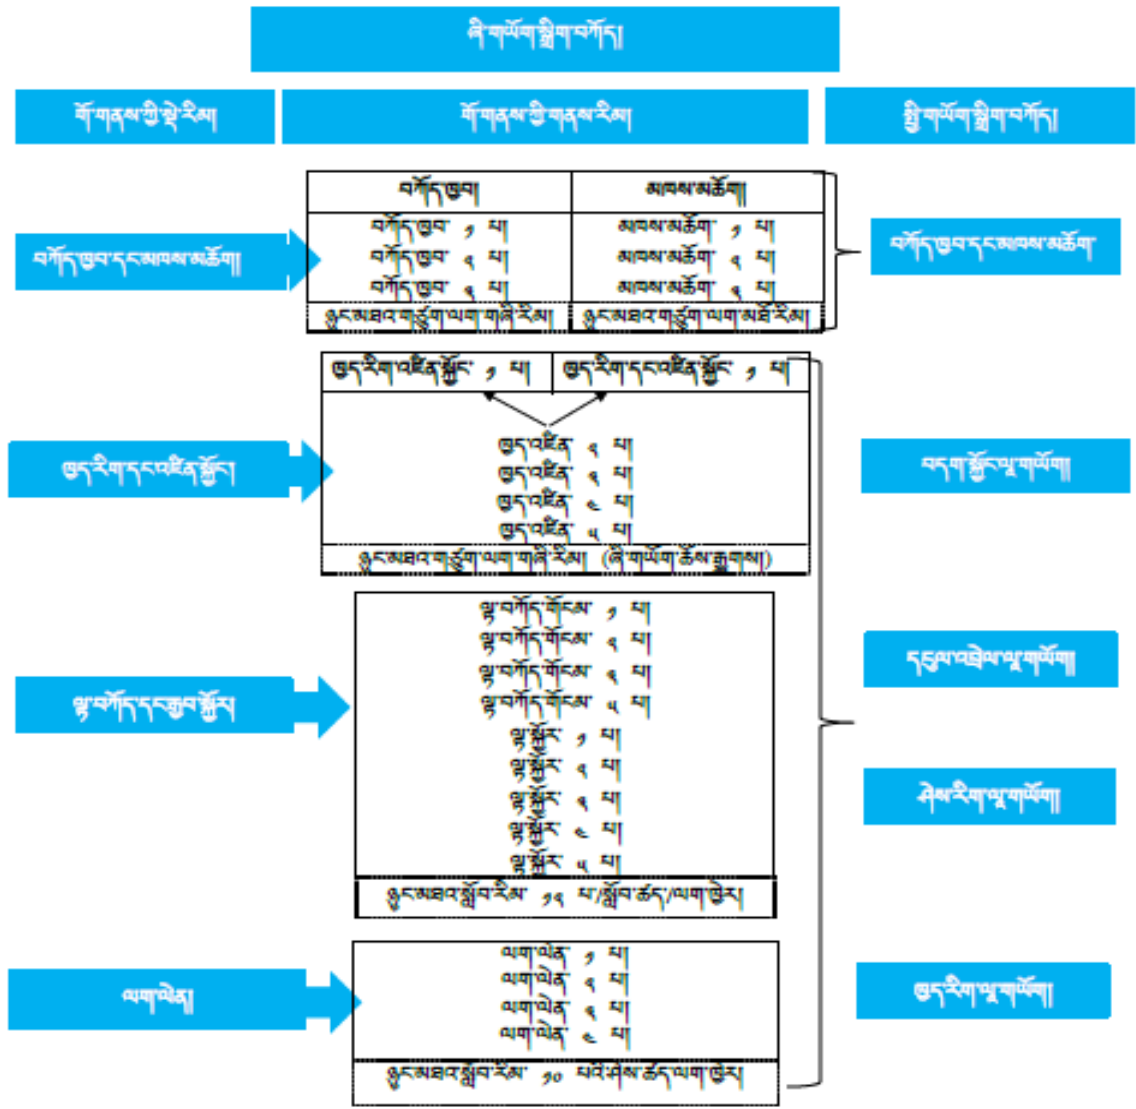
ལོ་གཡོག་སྒྲིག་བཀོད།

གོ་གནས་ཀྱི་སྟེ་རིམ།

གོ་གནས་ཀྱི་གནས་རིམ།

སྤྱི་གཡོག་སྒྲིག་བཀོད།

བཀོད་ཁྱབ་དང་ལམ་ལས་མཆོག།

| བཀོད་ཁྱབ། | ལམ་ལས་མཆོག། |
|---|---|
| བཀོད་ཁྱབ་ ༡ པ། | ལམ་ལས་མཆོག་ ༡ པ། |
| བཀོད་ཁྱབ་ ༢ པ། | ལམ་ལས་མཆོག་ ༢ པ། |
| བཀོད་ཁྱབ་ ༣ པ། | ལམ་ལས་མཆོག་ ༣ པ། |
| ཉུང་མཐར་གཙུག་ལག་གཞི་རིམ། | ཉུང་མཐར་གཙུག་ལག་མཐོ་རིམ། |

བཀོད་ཁྱབ་དང་ལམ་ལས་མཆོག

ཁྱད་རིག་འཛིན་སྐྱོང་ ༡ པ། | ཁྱད་རིག་དང་འཛིན་སྐྱོང་ ༡ པ།

ཁྱད་རིག་དང་འཛིན་སྐྱོང་།

ཁྱད་འཛིན་ ༢ པ།
ཁྱད་འཛིན་ ༣ པ།
ཁྱད་འཛིན་ ༤ པ།
ཁྱད་འཛིན་ ༥ པ།
ཉུང་མཐར་གཙུག་ལག་གཞི་རིམ། (ལོ་གཡོག་ཚོས་རྒྱུགས།)

བདག་སྐྱོང་ལྷ་གཡོག།

ལྷ་བཀོད་གོང་མ་ ༡ པ།
ལྷ་བཀོད་གོང་མ་ ༢ པ།
ལྷ་བཀོད་གོང་མ་ ༣ པ།
ལྷ་བཀོད་གོང་མ་ ༤ པ།
ལྷ་སྐྱོར་ ༡ པ།
ལྷ་སྐྱོར་ ༢ པ།
ལྷ་སྐྱོར་ ༣ པ།
ལྷ་སྐྱོར་ ༤ པ།
ལྷ་སྐྱོར་ ༥ པ།
ཉུང་མཐར་སློབ་རིམ་ ༡༢ པ་/སློབ་ཚད་/ལག་ཁྱེར།

ལྷ་བཀོད་དང་རྒྱབ་སྐྱོར།

དངུལ་འཕྲེལ་ལྷ་གཡོག།

ཤེས་རིག་ལྷ་གཡོག།

ལག་ལེན་ ༡ པ།
ལག་ལེན་ ༢ པ།
ལག་ལེན་ ༣ པ།
ལག་ལེན་ ༤ པ།
ཉུང་མཐར་སློབ་རིམ་ ༡༠ པའི་ཤེས་ཚད་ལག་ཁྱེར།

ལག་ལེན།

ཁྱད་རིག་ལྷ་གཡོག།